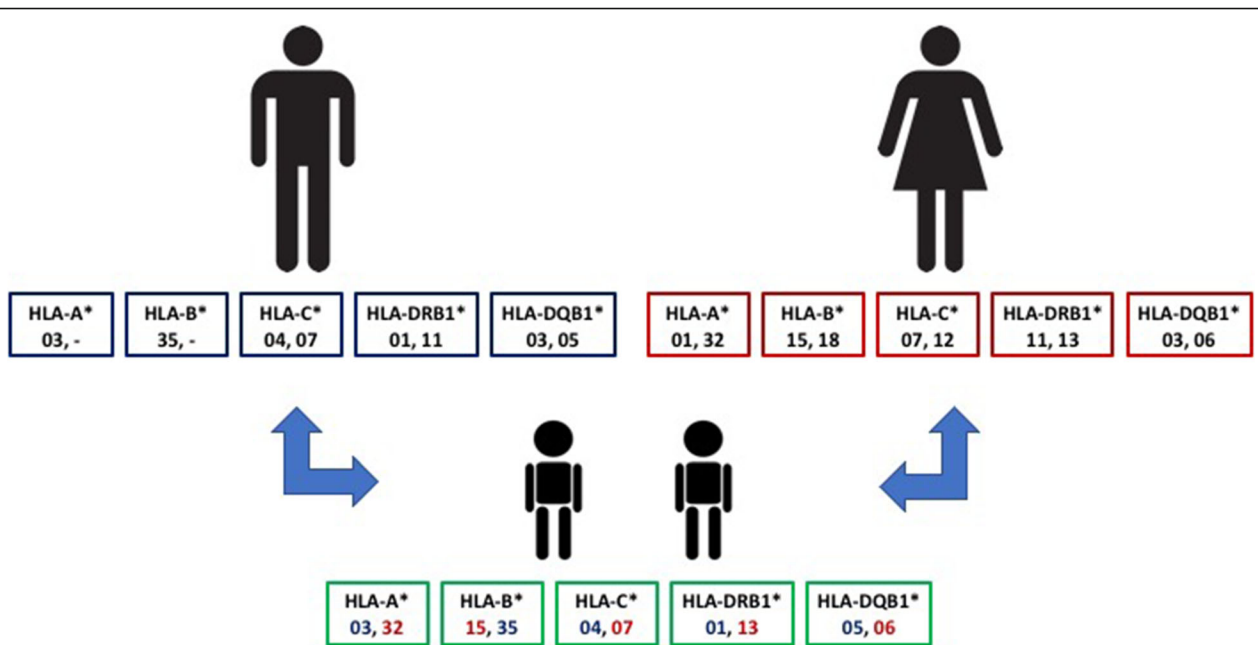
HLA-A*
03, -

HLA-B*
35, -

HLA-C*
04, 07

HLA-DRB1*
01, 11

HLA-DQB1*
03, 05

HLA-A*
01, 32

HLA-B*
15, 18

HLA-C*
07, 12

HLA-DRB1*
11, 13

HLA-DQB1*
03, 06

HLA-A*
03, 32

HLA-B*
15, 35

HLA-C*
04, 07

HLA-DRB1*
01, 13

HLA-DQB1*
05, 06